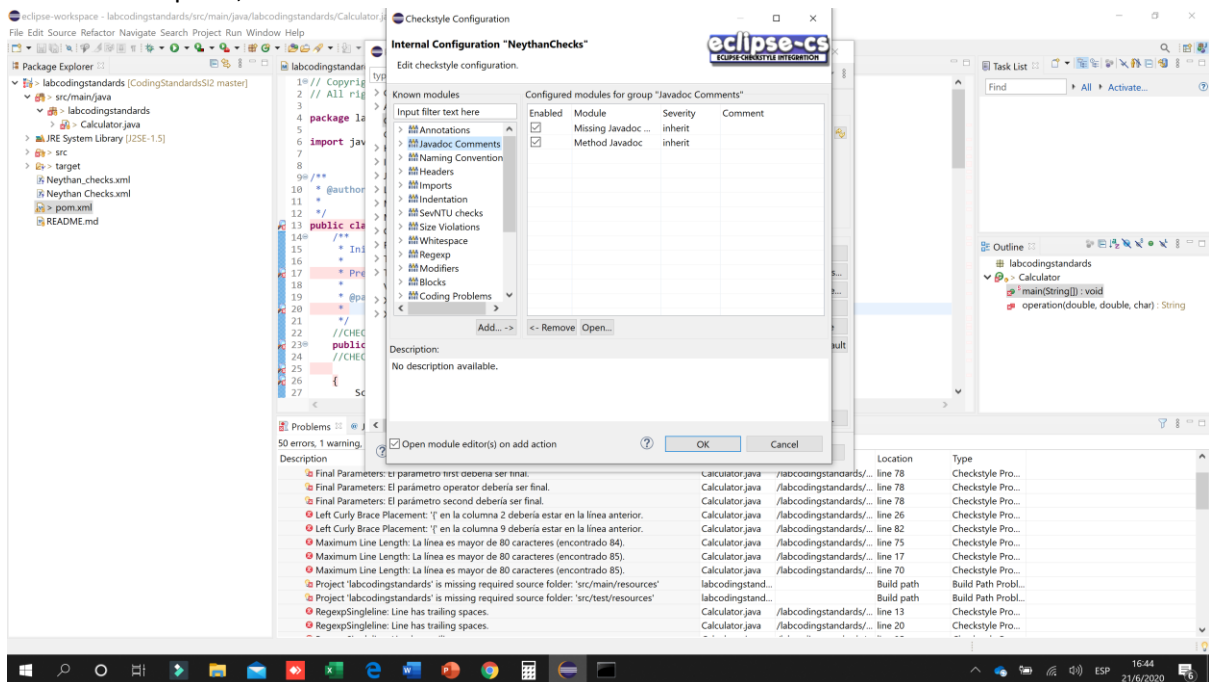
eclipse-workspace - labcodingstandards/src/main/java/labcodingstandards/Calculator.j
File Edit Source Refactor Navigate Search Project Run Window Help

Package Explorer
labcodingstandards [CodingStandardsSI2 master]
src/main/java
labcodingstandards
Calculator.java
JRE System Library [J2SE-1.5]
src
target
Neythan_checks.xml
Neythan Checks.xml
pom.xml
README.md

1// Copyrig
2 // All rig
3
4 package la
5
6 import jav
7
8
9 /**
10 * @author
11 *
12 */
13 public cla
14 /**
15 * Ini
16 *
17 * Pre
18 *
19 * @pa
20 *
21 */
22 //CHEC
23 public
24 //CHEC
25
26 {
27 Sc

Checkstyle Configuration
Internal Configuration "NeythanChecks"
Edit checkstyle configuration.
eclipse-cs
ECLIPSE-CHECKSTYLE INTEGRATION

Known modules
Input filter text here
Annotations
Javadoc Comments
Naming Convention
Headers
Imports
Indentation
SevNTU checks
Size Violations
Whitespace
Regexp
Modifiers
Blocks
Coding Problems
Add... ->

Configured modules for group "Javadoc Comments"
| Enabled | Module | Severity | Comment |
|---|---|---|---|
| ☑ | Missing Javadoc ... | inherit | |
| ☑ | Method Javadoc | inherit | |

<- Remove Open...

Description:
No description available.

Open module editor(s) on add action
OK Cancel

Task List
Find
All Activate...

Outline
labcodingstandards
Calculator
main(String[]) : void
operation(double, double, char) : String

Problems
50 errors, 1 warning,

| Description | | | Location | Type |
|---|---|---|---|---|
| Final Parameters: El parámetro first debería ser final. | Calculator.java | /labcodingstandards/... | line 78 | Checkstyle Pro... |
| Final Parameters: El parámetro operator debería ser final. | Calculator.java | /labcodingstandards/... | line 78 | Checkstyle Pro... |
| Final Parameters: El parámetro second debería ser final. | Calculator.java | /labcodingstandards/... | line 78 | Checkstyle Pro... |
| Left Curly Brace Placement: '{' en la columna 2 debería estar en la línea anterior. | Calculator.java | /labcodingstandards/... | line 26 | Checkstyle Pro... |
| Left Curly Brace Placement: '{' en la columna 9 debería estar en la línea anterior. | Calculator.java | /labcodingstandards/... | line 82 | Checkstyle Pro... |
| Maximum Line Length: La línea es mayor de 80 caracteres (encontrado 84). | Calculator.java | /labcodingstandards/... | line 75 | Checkstyle Pro... |
| Maximum Line Length: La línea es mayor de 80 caracteres (encontrado 85). | Calculator.java | /labcodingstandards/... | line 17 | Checkstyle Pro... |
| Maximum Line Length: La línea es mayor de 80 caracteres (encontrado 85). | Calculator.java | /labcodingstandards/... | line 70 | Checkstyle Pro... |
| Project 'labcodingstandards' is missing required source folder: 'src/main/resources' | labcodingstand... | | Build path | Build Path Probl... |
| Project 'labcodingstandards' is missing required source folder: 'src/test/resources' | labcodingstand... | | Build path | Build Path Probl... |
| RegexpSingleline: Line has trailing spaces. | Calculator.java | /labcodingstandards/... | line 13 | Checkstyle Pro... |
| RegexpSingleline: Line has trailing spaces. | Calculator.java | /labcodingstandards/... | line 20 | Checkstyle Pro... |

ESP 16:44 21/6/2020